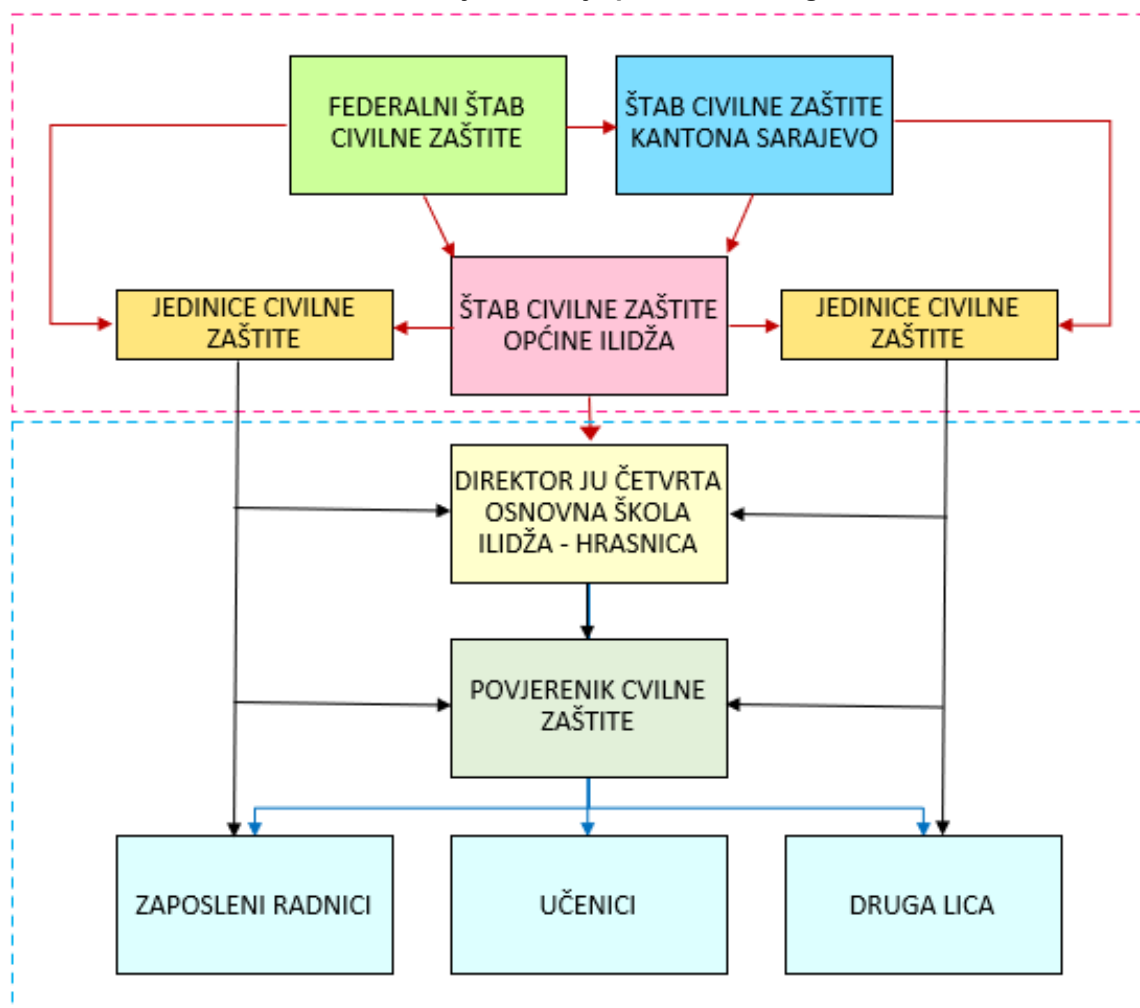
FEDERALNI ŠTAB CIVILNE ZAŠTITE

ŠTAB CIVILNE ZAŠTITE KANTONA SARAJEVO

JEDINICE CIVILNE ZAŠTITE

ŠTAB CIVILNE ZAŠTITE OPĆINE ILIDŽA

JEDINICE CIVILNE ZAŠTITE

DIREKTOR JU ČETVRTA OSNOVNA ŠKOLA ILIDŽA - HRASNICA

POVJERENIK CVILNE ZAŠTITE

ZAPOSLENI RADNICI

UČENICI

DRUGA LICA